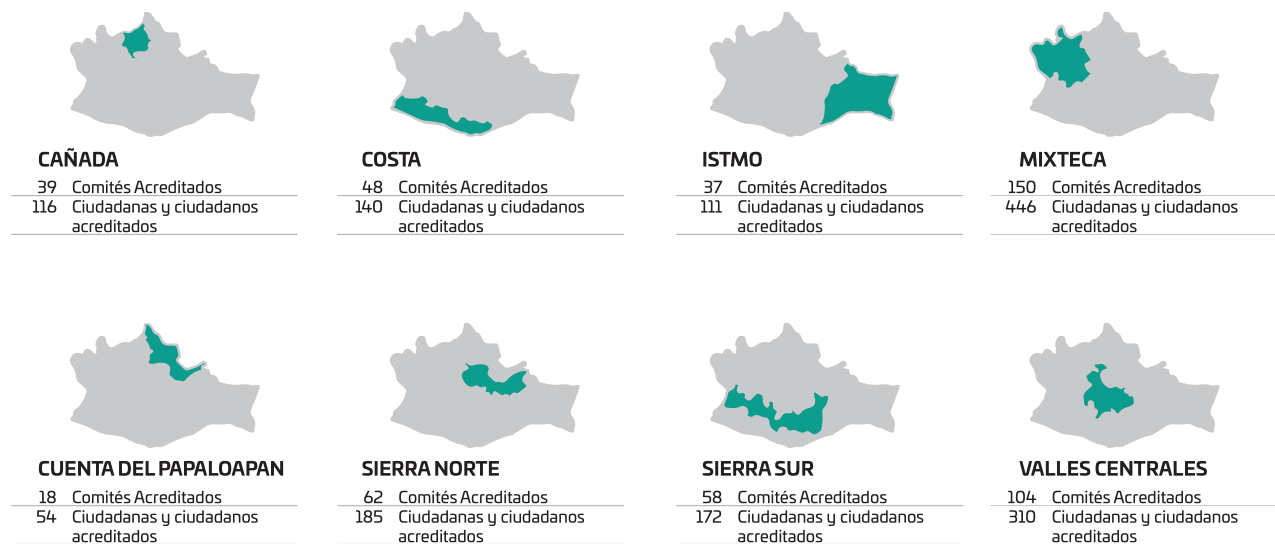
CAÑADA
39 Comités Acreditados
116 Ciudadanas y ciudadanos acreditados

COSTA
48 Comités Acreditados
140 Ciudadanas y ciudadanos acreditados

ISTMO
37 Comités Acreditados
111 Ciudadanas y ciudadanos acreditados

MIXTECA
150 Comités Acreditados
446 Ciudadanas y ciudadanos acreditados

CUENTA DEL PAPALOAPAN
18 Comités Acreditados
54 Ciudadanas y ciudadanos acreditados

SIERRA NORTE
62 Comités Acreditados
185 Ciudadanas y ciudadanos acreditados

SIERRA SUR
58 Comités Acreditados
172 Ciudadanas y ciudadanos acreditados

VALLES CENTRALES
104 Comités Acreditados
310 Ciudadanas y ciudadanos acreditados